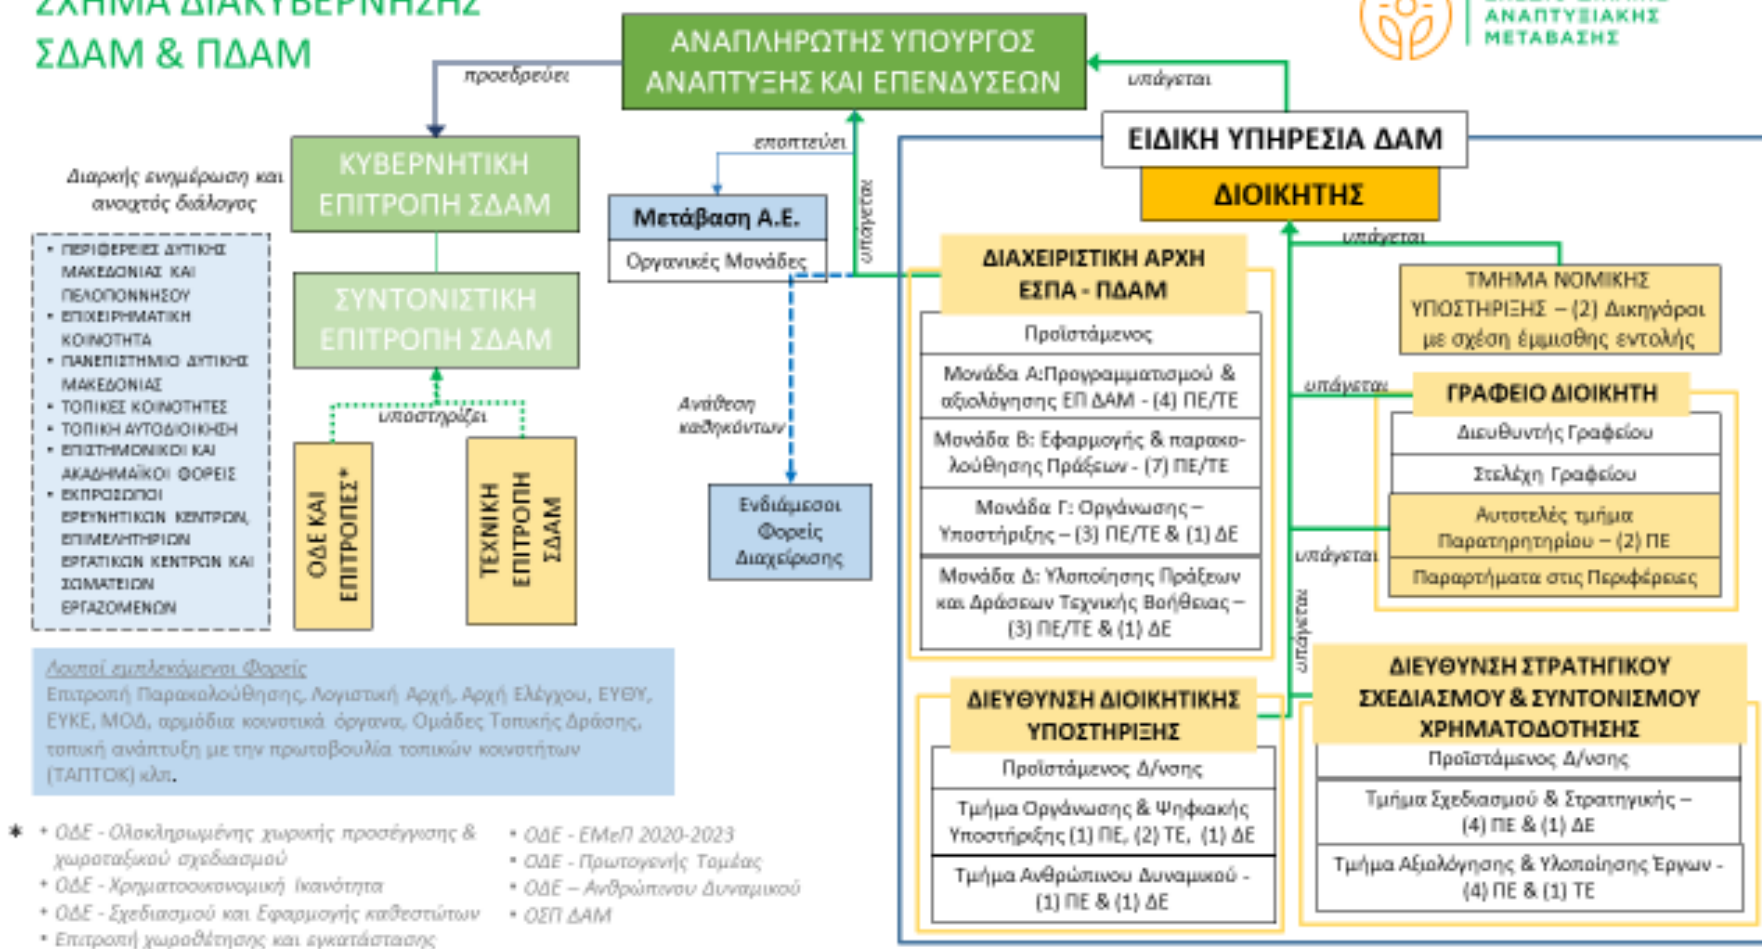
ΣΧΗΜΑ ΔΙΑΚΥΒΕΡΝΗΣΗΣ
ΣΔΑΜ & ΠΔΑΜ

ΑΝΑΠΤΥΞΙΑΚΗΣ
ΜΕΤΑΒΑΣΗΣ

ΑΝΑΠΛΗΡΩΤΗΣ ΥΠΟΥΡΓΟΣ
ΑΝΑΠΤΥΞΗΣ ΚΑΙ ΕΠΕΝΔΥΣΕΩΝ

προεδρεύει

υπάγεται

εποπτεύει

υπάγεται

ΕΙΔΙΚΗ ΥΠΗΡΕΣΙΑ ΔΑΜ

ΔΙΟΙΚΗΤΗΣ

Διαρκής ενημέρωση και ανοιχτός διάλογος

ΚΥΒΕΡΝΗΤΙΚΗ ΕΠΙΤΡΟΠΗ ΣΔΑΜ

• ΠΕΡΙΦΕΡΕΙΕΣ ΔΥΤΙΚΗΣ ΜΑΚΕΔΟΝΙΑΣ ΚΑΙ ΠΕΛΟΠΟΝΝΗΣΟΥ
• ΕΠΙΧΕΙΡΗΜΑΤΙΚΗ ΚΟΙΝΟΤΗΤΑ
• ΠΑΝΕΠΙΣΤΗΜΙΟ ΔΥΤΙΚΗΣ ΜΑΚΕΔΟΝΙΑΣ
• ΤΟΠΙΚΕΣ ΚΟΙΝΟΤΗΤΕΣ
• ΤΟΠΙΚΗ ΑΥΤΟΔΙΟΙΚΗΣΗ
• ΕΠΙΣΤΗΜΟΝΙΚΟΙ ΚΑΙ ΑΚΑΔΗΜΑΪΚΟΙ ΦΟΡΕΙΣ
• ΕΚΠΡΟΣΩΠΟΙ ΕΡΕΥΝΗΤΙΚΩΝ ΚΕΝΤΡΩΝ, ΕΠΙΜΕΛΗΤΗΡΙΩΝ ΕΡΓΑΤΙΚΩΝ ΚΕΝΤΡΩΝ ΚΑΙ ΣΩΜΑΤΕΙΩΝ ΕΡΓΑΖΟΜΕΝΩΝ

ΣΥΝΤΟΝΙΣΤΙΚΗ ΕΠΙΤΡΟΠΗ ΣΔΑΜ

υποστηρίζει

ΟΔΕ ΚΑΙ ΕΠΙΤΡΟΠΕΣ*

ΤΕΧΝΙΚΗ ΕΠΙΤΡΟΠΗ ΣΔΑΜ

Μετάβαση Α.Ε.
Οργανικές Μονάδες

Ανάθεση καθηκόντων

Ενδιάμεσοι Φορείς Διαχείρισης

ΔΙΑΧΕΙΡΙΣΤΙΚΗ ΑΡΧΗ ΕΣΠΑ - ΠΔΑΜ
Προϊστάμενος
Μονάδα Α:Προγραμματισμού & αξιολόγησης ΕΠ ΔΑΜ - (4) ΠΕ/ΤΕ
Μονάδα Β: Εφαρμογής & παρακολούθησης Πράξεων - (7) ΠΕ/ΤΕ
Μονάδα Γ: Οργάνωσης – Υποστήριξης – (3) ΠΕ/ΤΕ & (1) ΔΕ
Μονάδα Δ: Υλοποίησης Πράξεων και Δράσεων Τεχνικής Βοήθειας – (3) ΠΕ/ΤΕ & (1) ΔΕ

υπάγεται

ΤΜΗΜΑ ΝΟΜΙΚΗΣ ΥΠΟΣΤΗΡΙΞΗΣ – (2) Δικηγόροι με σχέση έμμισθης εντολής

υπάγεται

ΓΡΑΦΕΙΟ ΔΙΟΙΚΗΤΗ
Διευθυντής Γραφείου
Στελέχη Γραφείου
Αυτοτελές τμήμα Παρατηρητηρίου – (2) ΠΕ
Παραρτήματα στις Περιφέρειες

υπάγεται

υπάγεται

ΔΙΕΥΘΥΝΣΗ ΔΙΟΙΚΗΤΙΚΗΣ ΥΠΟΣΤΗΡΙΞΗΣ
Προϊστάμενος Δ/νσης
Τμήμα Οργάνωσης & Ψηφιακής Υποστήριξης (1) ΠΕ, (2) ΤΕ, (1) ΔΕ
Τμήμα Ανθρώπινου Δυναμικού - (1) ΠΕ & (1) ΔΕ

ΔΙΕΥΘΥΝΣΗ ΣΤΡΑΤΗΓΙΚΟΥ ΣΧΕΔΙΑΣΜΟΥ & ΣΥΝΤΟΝΙΣΜΟΥ ΧΡΗΜΑΤΟΔΟΤΗΣΗΣ
Προϊστάμενος Δ/νσης
Τμήμα Σχεδιασμού & Στρατηγικής – (4) ΠΕ & (1) ΔΕ
Τμήμα Αξιολόγησης & Υλοποίησης Έργων - (4) ΠΕ & (1) ΤΕ

Λοιποί εμπλεκόμενοι Φορείς
Επιτροπή Παρακολούθησης, Λογιστική Αρχή, Αρχή Ελέγχου, ΕΥΘΥ, ΕΥΚΕ, ΜΟΔ, αρμόδια κοινοτικά όργανα, Ομάδες Τοπικής Δράσης, τοπική ανάπτυξη με την πρωτοβουλία τοπικών κοινοτήτων (ΤΑΠΤΟΚ) κλπ.

* • ΟΔΕ - Ολοκληρωμένης χωρικής προσέγγισης & χωροταξικού σχεδιασμού
• ΟΔΕ - Χρηματοοικονομική ικανότητα
• ΟΔΕ - Σχεδιασμού και Εφαρμογής καθεστώτων
• Επιτροπή χωροθέτησης και εγκατάστασης
• ΟΔΕ - ΕΜεΠ 2020-2023
• ΟΔΕ - Πρωτογενής Τομέας
• ΟΔΕ – Ανθρώπινου Δυναμικού
• ΟΣΠ ΔΑΜ